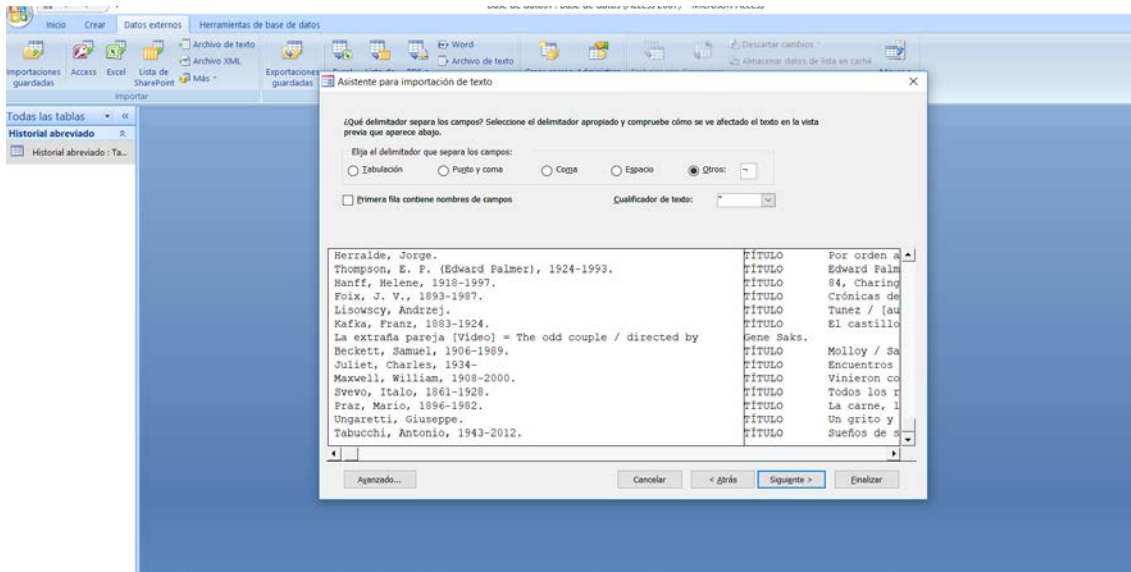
Base de datos1 : Base de datos (Access 2007) - Microsoft Access

Inicio Crear Datos externos Herramientas de base de datos

Importaciones guardadas Access Excel Lista de SharePoint Archivo de texto Archivo XML Más
Importar
Exportaciones guardadas Word Archivo de texto
Descartar cambios
Almacenar datos de lista en caché

Todas las tablas
Historial abreviado
Historial abreviado : Ta...

Asistente para importación de texto

¿Qué delimitador separa los campos? Seleccione el delimitador apropiado y compruebe cómo se ve afectado el texto en la vista previa que aparece abajo.

Elija el delimitador que separa los campos:
Tabulación Punto y coma Coma Espacio Otros: ¬

Primera fila contiene nombres de campos Cualificador de texto: "

| | | |
|---|---|---|
| Herralde, Jorge. | TÍTULO | Por orden a |
| Thompson, E. P. (Edward Palmer), 1924-1993. | TÍTULO | Edward Palm |
| Hanff, Helene, 1918-1997. | TÍTULO | 84, Charing |
| Foix, J. V., 1893-1987. | TÍTULO | Crónicas de |
| Lisowscy, Andrzej. | TÍTULO | Tunez / [au |
| Kafka, Franz, 1883-1924. | TÍTULO | El castillo |
| La extraña pareja [Video] = The odd couple / directed by | Gene Saks. | |
| Beckett, Samuel, 1906-1989. | TÍTULO | Molloy / Sa |
| Juliet, Charles, 1934- | TÍTULO | Encuentros |
| Maxwell, William, 1908-2000. | TÍTULO | Vinieron co |
| Svevo, Italo, 1861-1928. | TÍTULO | Todos los r |
| Praz, Mario, 1896-1982. | TÍTULO | La carne, l |
| Ungaretti, Giuseppe. | TÍTULO | Un grito y |
| Tabucchi, Antonio, 1943-2012. | TÍTULO | Sueños de s |

Avanzado... Cancelar < Atrás Siguiente > Finalizar